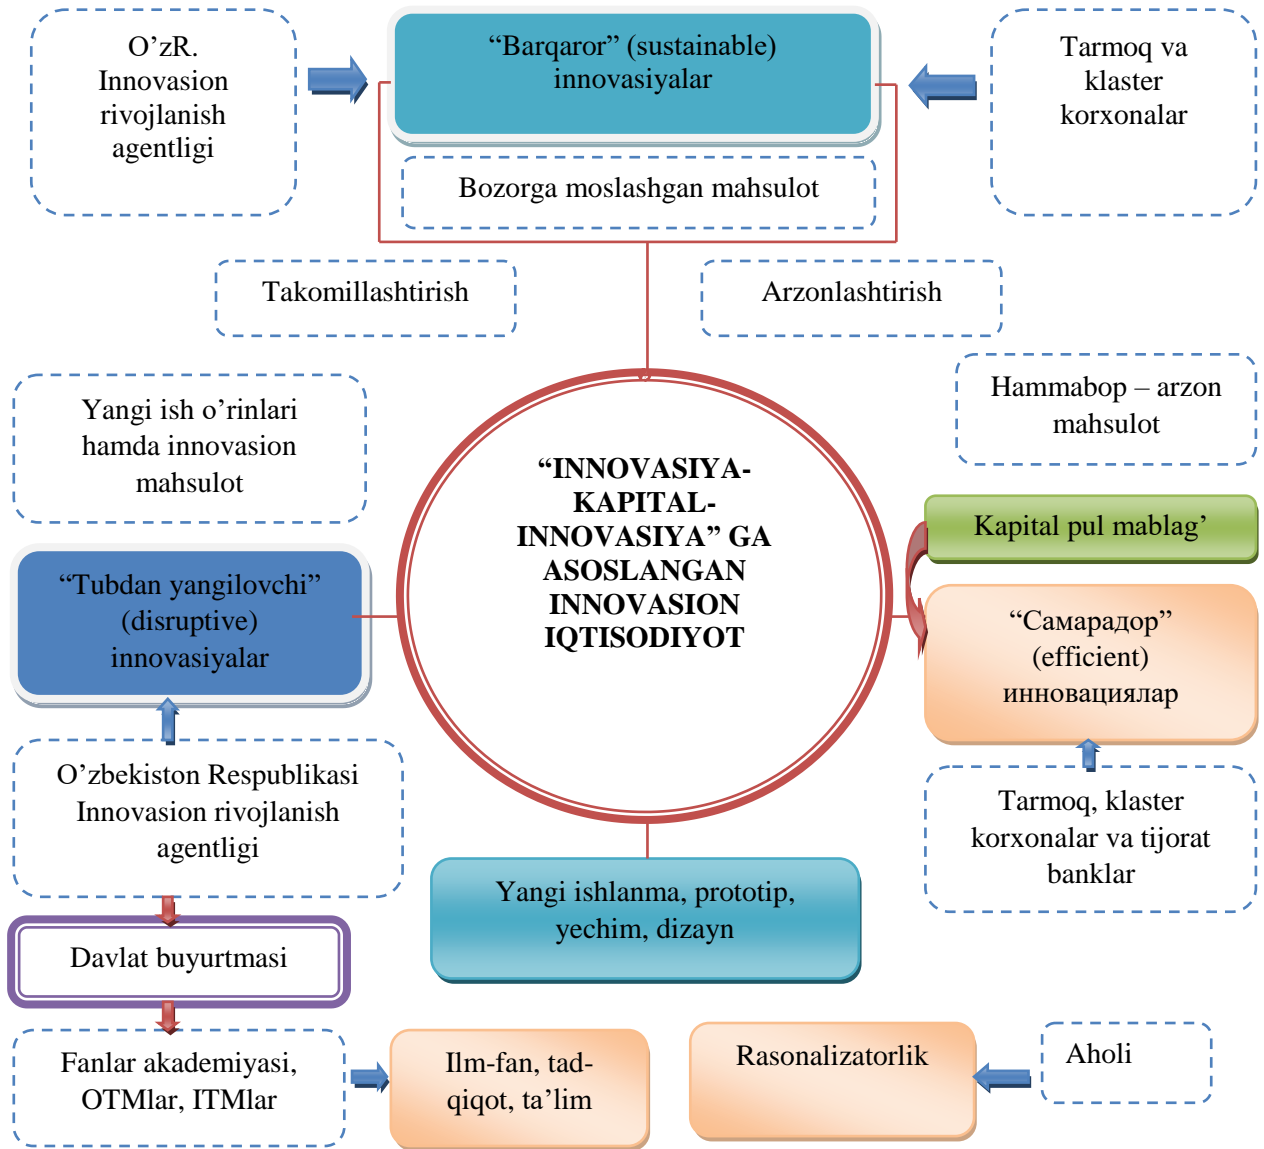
O’zR. Innovasion rivojlanish agentligi

“Barqaror” (sustainable) innovasiyalar

Tarmoq va klaster korxonalar

Bozorga moslashgan mahsulot

Takomillashtirish

Arzonlashtirish

Hammabop – arzon mahsulot

Yangi ish o’rinlari hamda innovasion mahsulot

“INNOVASIYA-KAPITAL-INNOVASIYA” GA ASOSLANGAN INNOVASION IQTISODIYOT

Kapital pul mablag’

“Tubdan yangilovchi” (disruptive) innovasiyalar

“Самарадор” (efficient) инновациялар

O’zbekiston Respublikasi Innovasion rivojlanish agentligi

Tarmoq, klaster korxonalar va tijorat banklar

Yangi ishlanma, prototip, yechim, dizayn

Davlat buyurtmasi

Fanlar akademiyasi, OTMlar, ITMlar

Ilm-fan, tad-qiqot, ta’lim

Rasonalizatorlik

Aholi